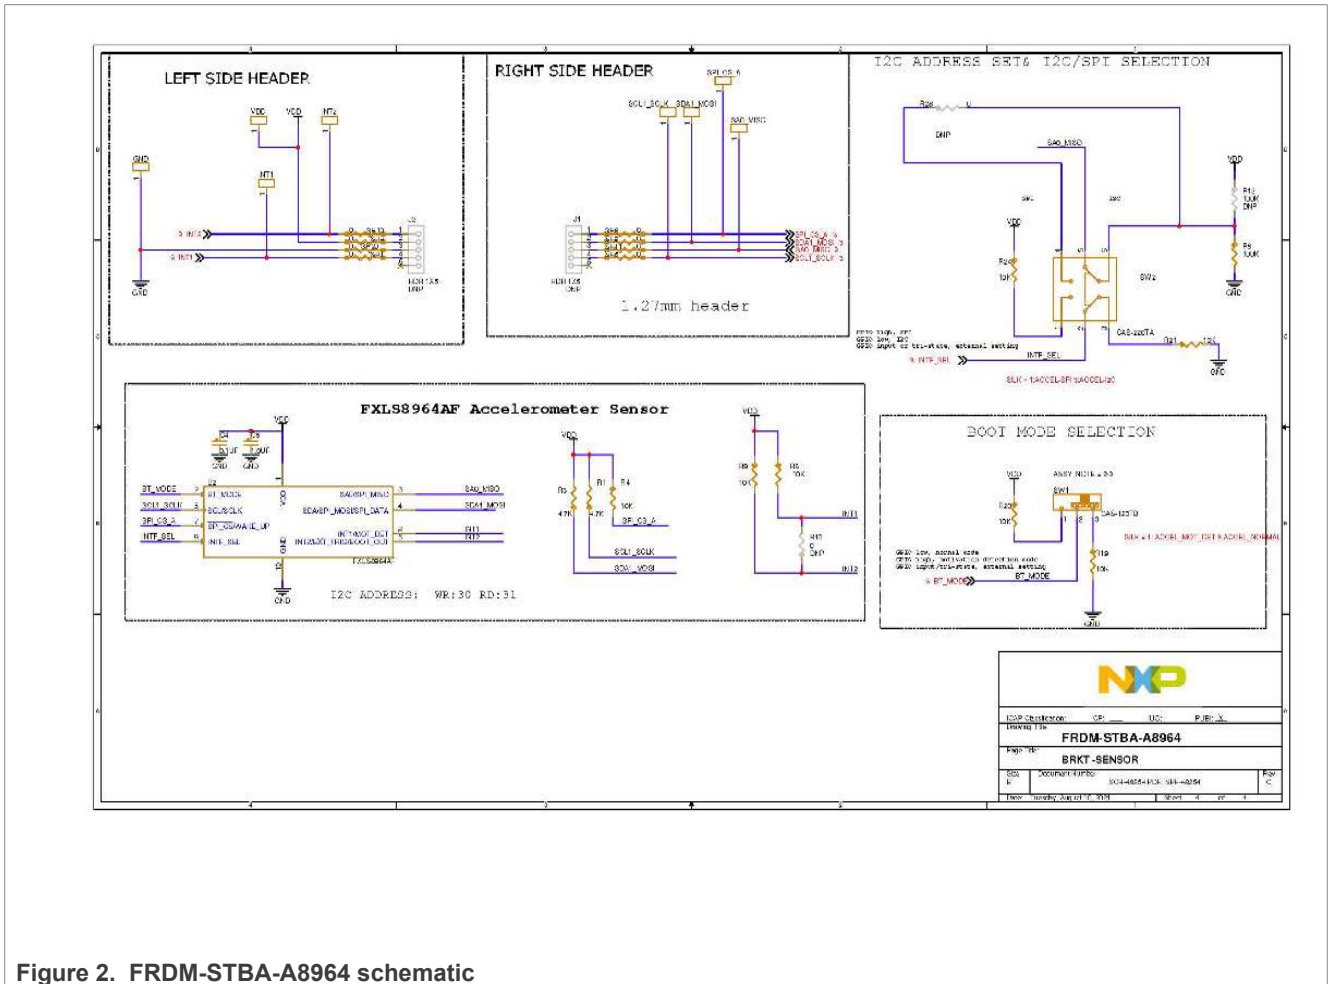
LEFT SIDE HEADER

VDD VDD INT2 GND INT1

INT2 INT1

HDR 1X5 DNP

RIGHT SIDE HEADER

SPI_CS_A SCL1_SCLK SDA1_MOSI SA0_MISO

J1

HDR 1X5 DNP

SPI_CS_A SDA1_MOSI SA0_MISO SCL1_SCLK

1.27mm header

I2C ADDRESS SET& I2C/SPI SELECTION

R28 DNP SA0_MISO VDD R13 100K DNP R9 100K GND

SW2 R20 10K CAS-220TA R21 10K GND

INTF_SEL

INTF_SEL

SLK = 1:ACCEL-SPI, 0:ACCEL-I2C

FXLS8964AF Accelerometer Sensor

VDD C4 0.1UF C5 1.0UF GND

BT_MODE SCL1_SCLK SPI_CS_A INTF_SEL

BT_MODE SCL/SCLK SPI_CS/WAKE_UP INTF_SEL VDD GND SA0/SPI_MISO SDA/SPI_MOSI/SPI_DATA INT1/MOT_DET INT2/BOOT_TRIG/BOOT_OUT

SA0_MISO SDA1_MOSI INT1 INT2

FXLS8964AF

GND

I2C ADDRESS: WR:30 RD:31

VDD R3 4.7K R1 4.7K R4 10K SPI_CS_A SCL1_SCLK SDA1_MOSI

VDD R8 10K R6 10K R11 0 DNP INT1 INT2

BOOT MODE SELECTION

VDD R22 10K SW1 CAS-120TB R19 10K GND

BT_MODE

BT_MODE

NXP

FRDM-STBA-A8964

BRKT-SENSOR

Figure 2. FRDM-STBA-A8964 schematic